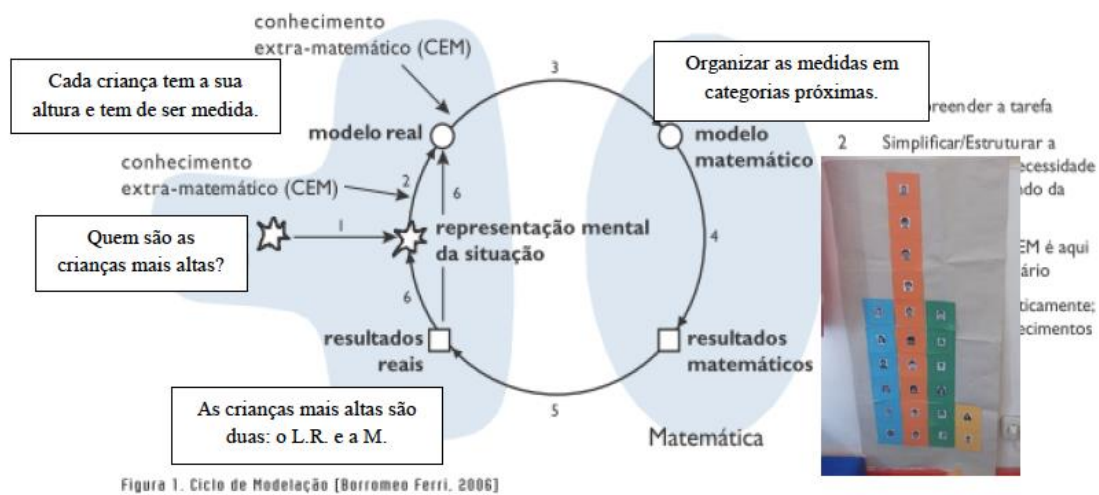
conhecimento extra-matemático (CEM)

Cada criança tem a sua altura e tem de ser medida.

3

Organizar as medidas em categorias próximas.

modelo real

modelo matemático

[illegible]preender a tarefa

2 Simplificar/Estruturar a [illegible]ecessidade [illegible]ado da

conhecimento extra-matemático (CEM)

2

6

Quem são as crianças mais altas?

1

representação mental da situação

4

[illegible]EM é aqui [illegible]ário

6

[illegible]ticamente; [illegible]ecimentos

resultados reais

resultados matemáticos

As crianças mais altas são duas: o L.R. e a M.

5

Matemática

Figura 1. Ciclo de Modelação [Borromeo Ferri, 2006]